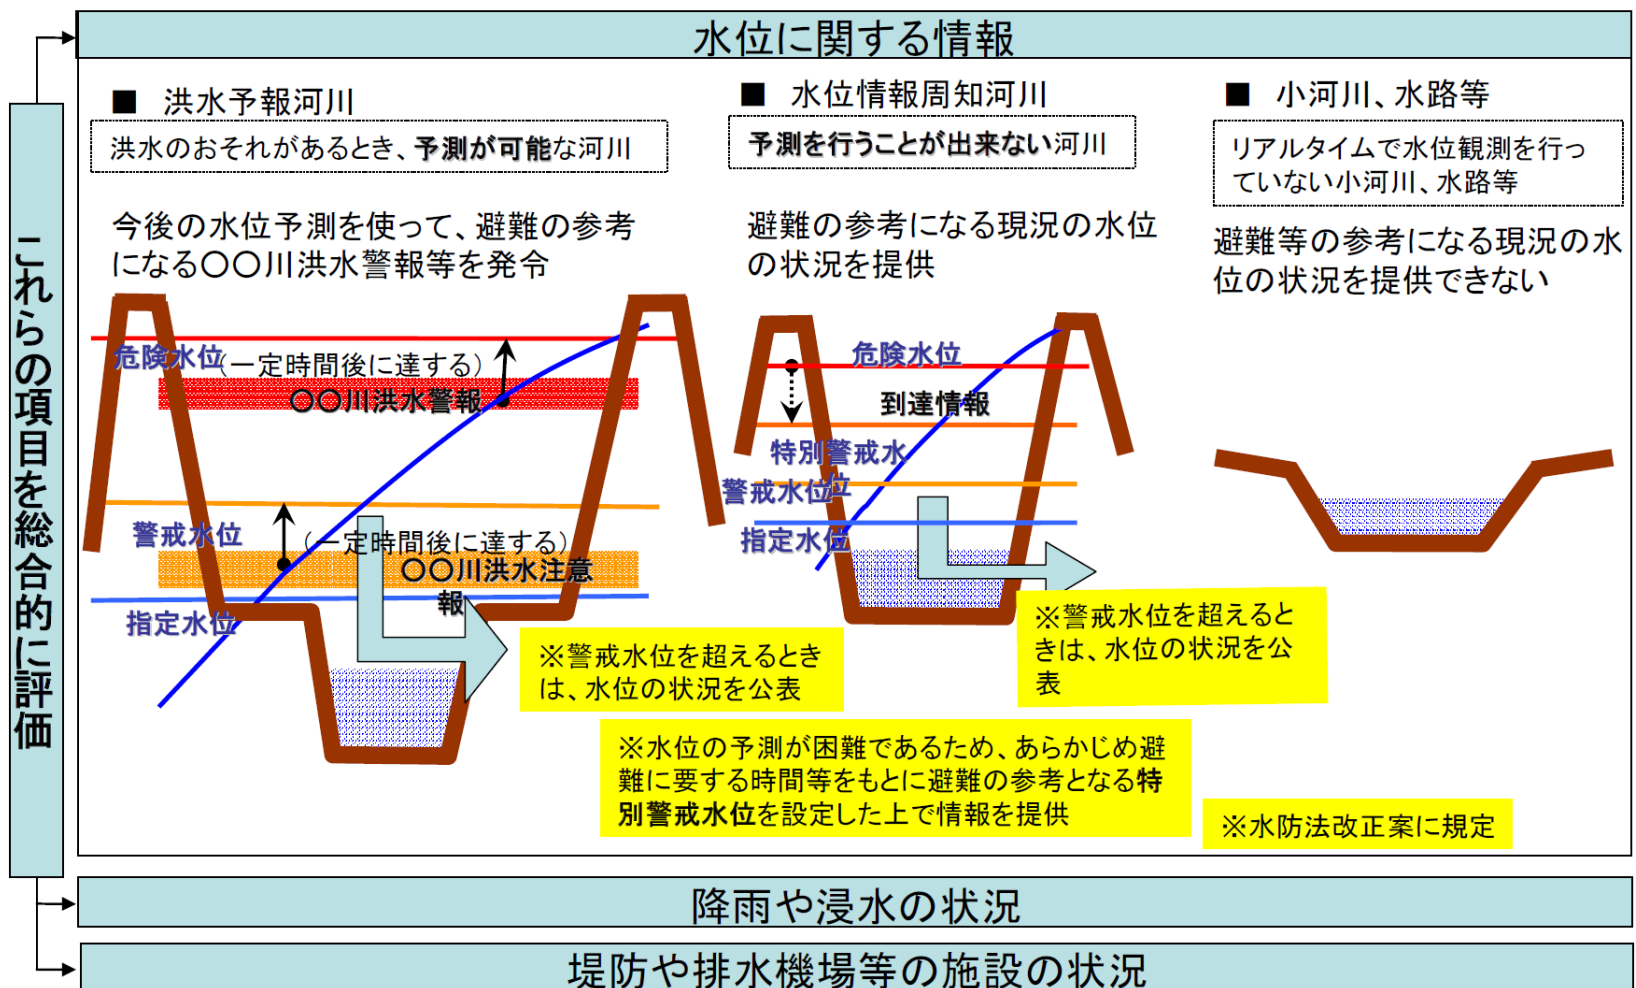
これらの項目を総合的に評価

水位に関する情報

■ 洪水予報河川

洪水のおそれがあるとき、予測が可能な河川

今後の水位予測を使って、避難の参考になる○○川洪水警報等を発令

危険水位（一定時間後に達する）

○○川洪水警報

警戒水位

（一定時間後に達する）

○○川洪水注意報

指定水位

※警戒水位を超えるときは、水位の状況を公表

■ 水位情報周知河川

予測を行うことが出来ない河川

避難の参考になる現況の水位の状況を提供

危険水位

到達情報

特別警戒水位

警戒水位

指定水位

※警戒水位を超えるときは、水位の状況を公表

※水位の予測が困難であるため、あらかじめ避難に要する時間等をもとに避難の参考となる特別警戒水位を設定した上で情報を提供

■ 小河川、水路等

リアルタイムで水位観測を行っていない小河川、水路等

避難等の参考になる現況の水位の状況を提供できない

※水防法改正案に規定

降雨や浸水の状況

堤防や排水機場等の施設の状況